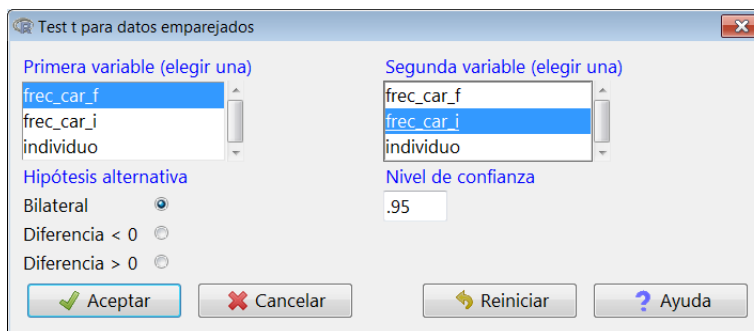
Test t para datos emparejados

Primera variable (elegir una)
frec_car_f
frec_car_i
individuo

Segunda variable (elegir una)
frec_car_f
frec_car_i
individuo

Hipótesis alternativa
Bilateral
Diferencia < 0
Diferencia > 0

Nivel de confianza
.95

Aceptar
Cancelar
Reiniciar
Ayuda